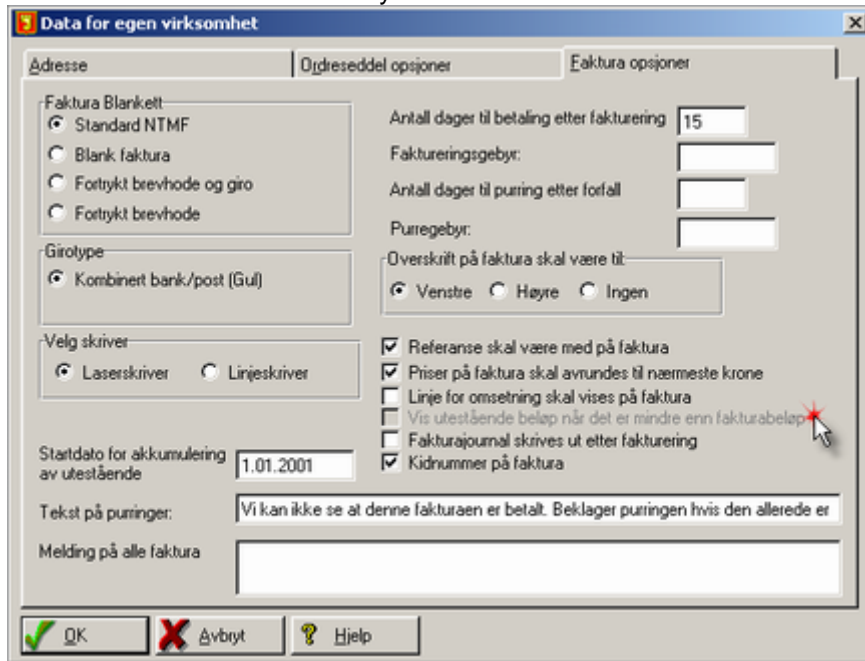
Data for egen virksomhet

Adresse
Ordreseddel opsjoner
Faktura opsjoner

Faktura Blankett
Standard NTMF
Blank faktura
Fortrykt brevhode og giro
Fortrykt brevhode

Girotype
Kombinert bank/post (Gul)

Velg skriver
Laserskriver
Linjeskriver

Antall dager til betaling etter fakturering 15
Faktureringsgebyr:
Antall dager til purring etter forfall
Purregebyr:

Overskrift på faktura skal være til:
Venstre
Høyre
Ingen

Referanse skal være med på faktura
Priser på faktura skal avrundes til nærmeste krone
Linje for omsetning skal vises på faktura
Vis utestående beløp når det er mindre enn fakturabeløp
Fakturajournal skrives ut etter fakturering
Kidnummer på faktura

Startdato for akkumulering av utestående 1.01.2001

Tekst på purringer: Vi kan ikke se at denne fakturaen er betalt. Beklager purringen hvis den allerede er

Melding på alle faktura

OK
Avbryt
Hjelp